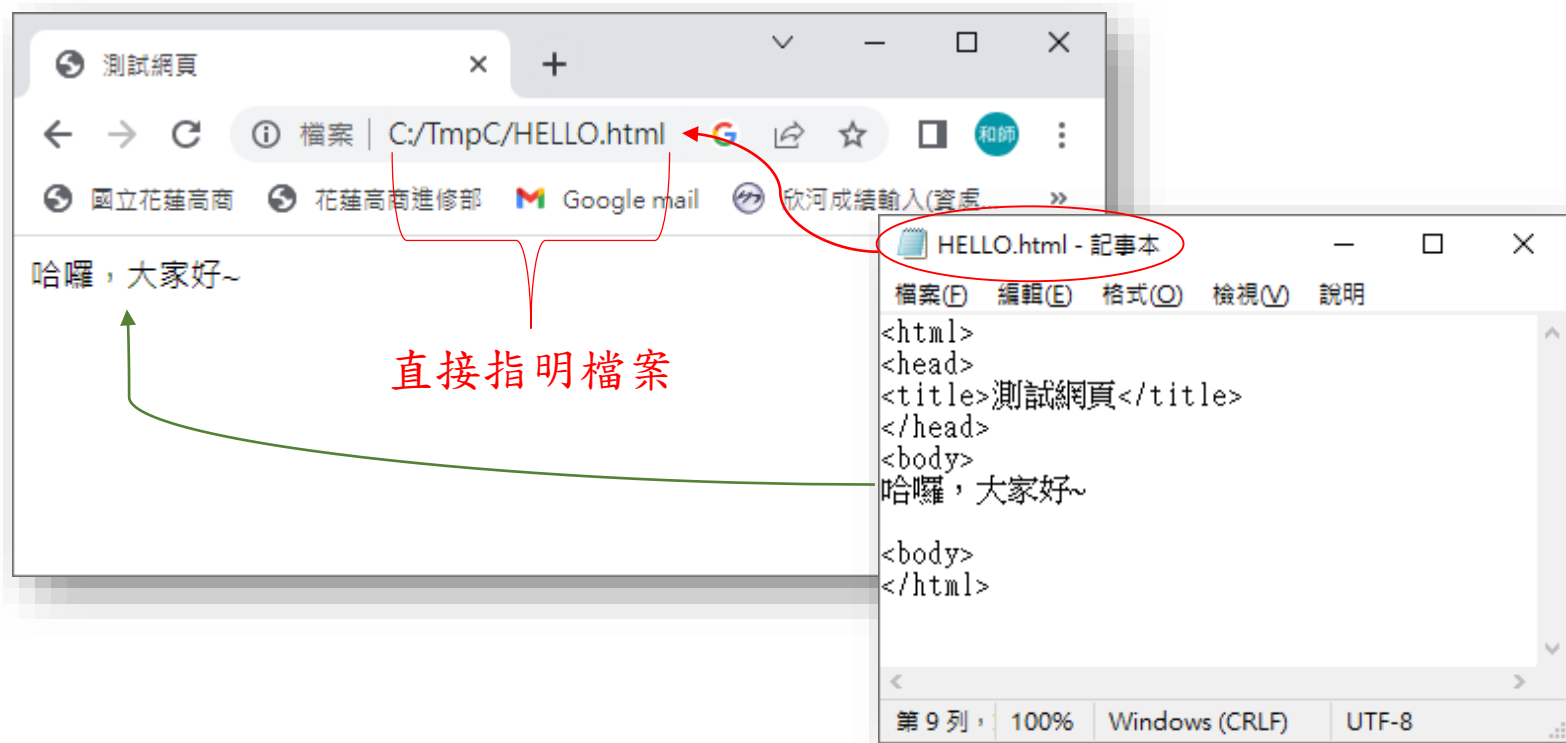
測試網頁 × +

檔案 | C:/TmpC/HELLO.html

國立花蓮高商 花蓮高商進修部 Google mail 欣河成績輸入(資處... »

哈囉，大家好~

直接指明檔案

HELLO.html - 記事本

檔案(F) 編輯(E) 格式(O) 檢視(V) 說明

<html>
<head>
<title>測試網頁</title>
</head>
<body>
哈囉，大家好~

<body>
</html>

第 9 列， 100% Windows (CRLF) UTF-8